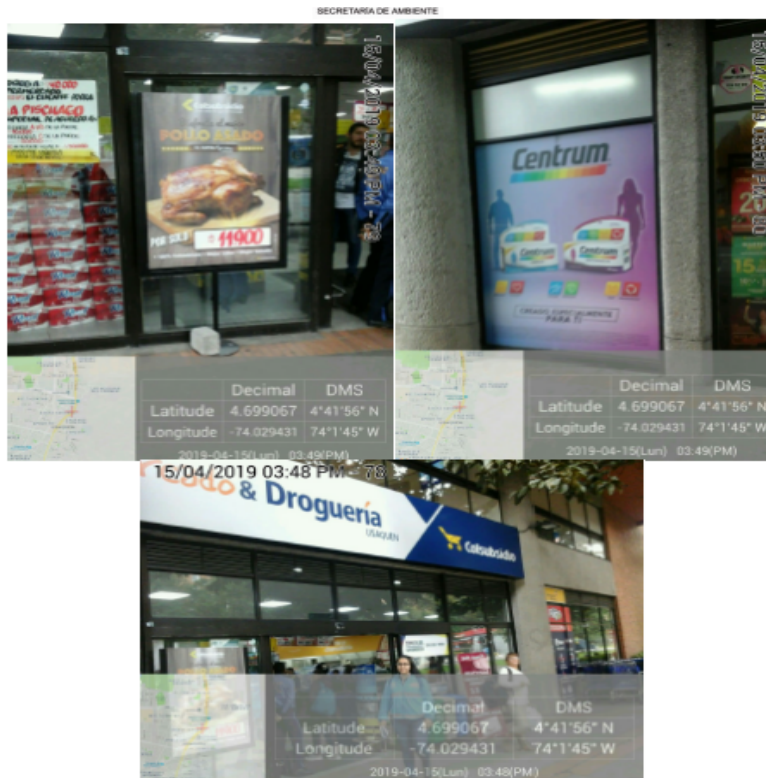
SECRETARIA DE AMBIENTE

15/04/2019 03:49 PM

Colsubsidio

POLLO ASADO

POR SOLO $ 11900

| | Decimal | DMS |
|---|---|---|
| Latitude | 4.699067 | 4°41'56" N |
| Longitude | -74.029431 | 74°1'45" W |

2019-04-15(Lun) 03:49(PM)

Centrum

Centrum

Centrum

CREADO ESPECIALMENTE PARA TI

| | Decimal | DMS |
|---|---|---|
| Latitude | 4.699067 | 4°41'56" N |
| Longitude | -74.029431 | 74°1'45" W |

2019-04-15(Lun) 03:49(PM)

15/04/2019 03:48 PM 78

& Droguería

USAQUEN

Colsubsidio

| | Decimal | DMS |
|---|---|---|
| Latitude | 4.699067 | 4°41'56" N |
| Longitude | -74.029431 | 74°1'45" W |

2019-04-15(Lun) 03:48(PM)